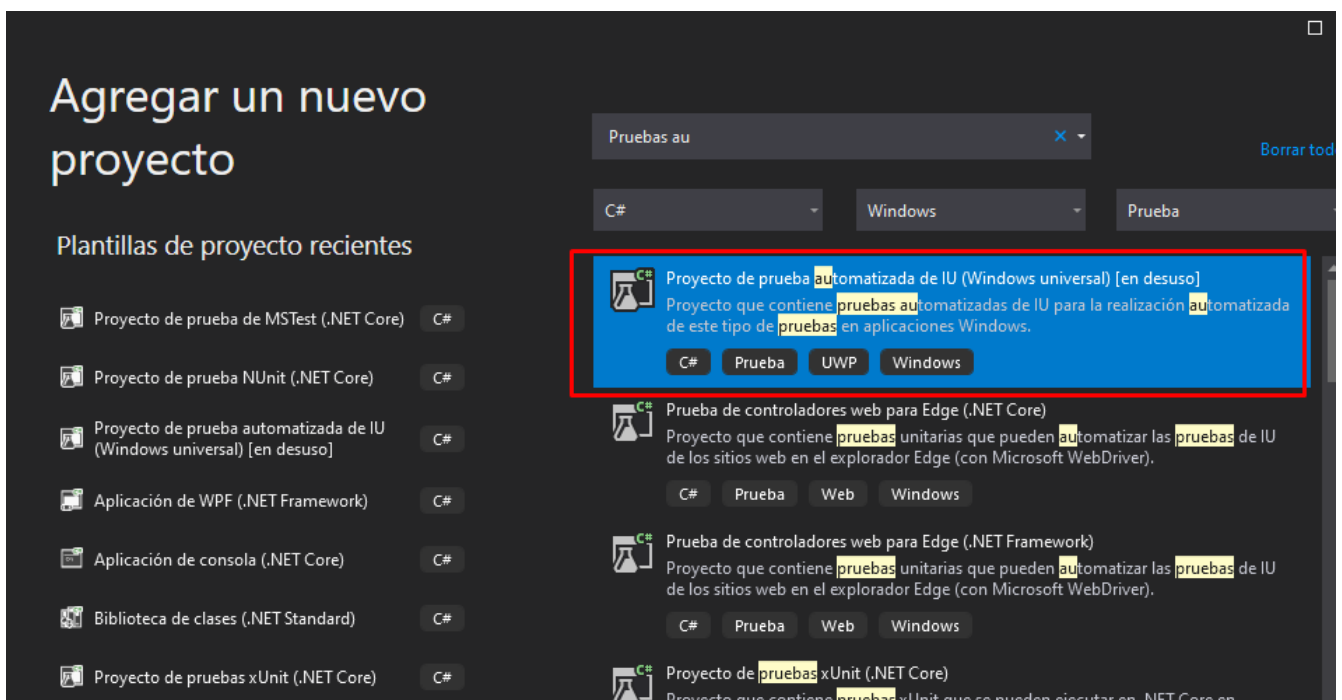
Agregar un nuevo proyecto

Plantillas de proyecto recientes

Proyecto de prueba de MSTest (.NET Core) C#

Proyecto de prueba NUnit (.NET Core) C#

Proyecto de prueba automatizada de IU (Windows universal) [en desuso] C#

Aplicación de WPF (.NET Framework) C#

Aplicación de consola (.NET Core) C#

Biblioteca de clases (.NET Standard) C#

Proyecto de pruebas xUnit (.NET Core) C#

Pruebas au

Borrar tod

C#

Windows

Prueba

Proyecto de prueba automatizada de IU (Windows universal) [en desuso]
Proyecto que contiene pruebas automatizadas de IU para la realización automatizada de este tipo de pruebas en aplicaciones Windows.
C# Prueba UWP Windows

Prueba de controladores web para Edge (.NET Core)
Proyecto que contiene pruebas unitarias que pueden automatizar las pruebas de IU de los sitios web en el explorador Edge (con Microsoft WebDriver).
C# Prueba Web Windows

Prueba de controladores web para Edge (.NET Framework)
Proyecto que contiene pruebas unitarias que pueden automatizar las pruebas de IU de los sitios web en el explorador Edge (con Microsoft WebDriver).
C# Prueba Web Windows

Proyecto de pruebas xUnit (.NET Core)
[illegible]